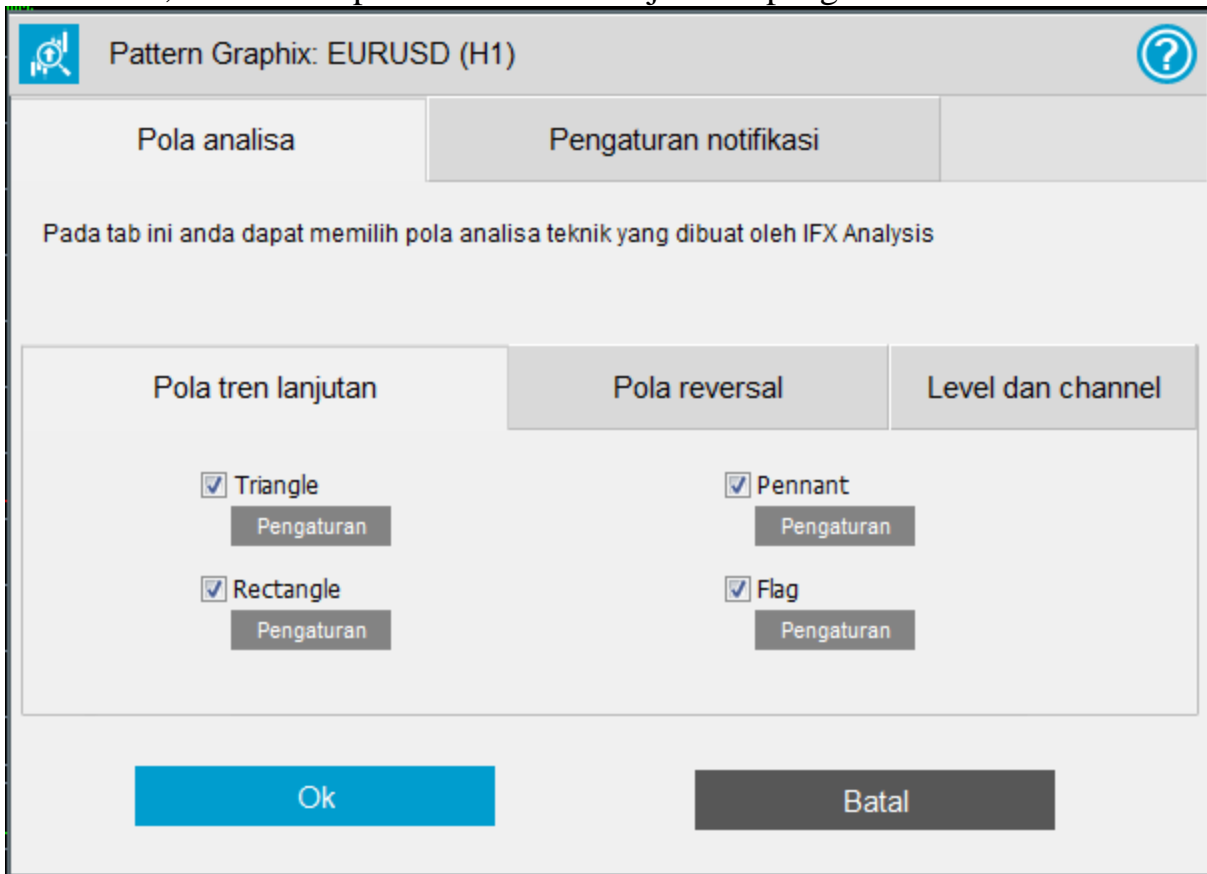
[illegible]

Pattern Graphix: EURUSD (H1)

Pola analisa

Pengaturan notifikasi

Pada tab ini anda dapat memilih pola analisa teknik yang dibuat oleh IFX Analysis

Pola tren lanjutan

Pola reversal

Level dan channel

Triangle
Pengaturan

Pennant
Pengaturan

Rectangle
Pengaturan

Flag
Pengaturan

Ok

Batal